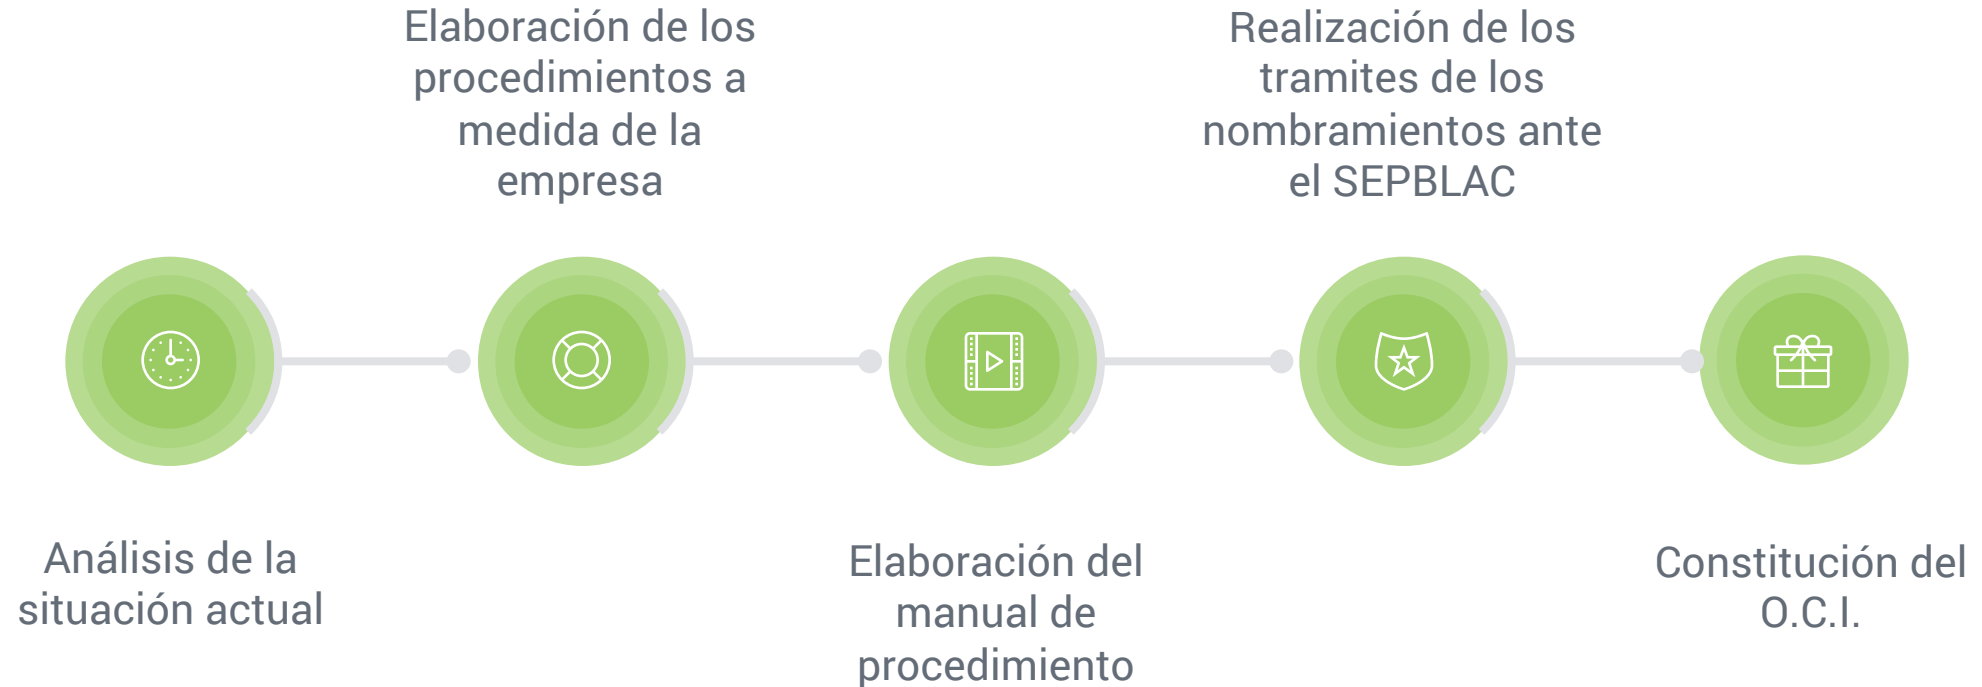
Análisis de la situación actual

Elaboración de los procedimientos a medida de la empresa

Elaboración del manual de procedimiento

Realización de los tramites de los nombramientos ante el SEPBLAC

Constitución del O.C.I.